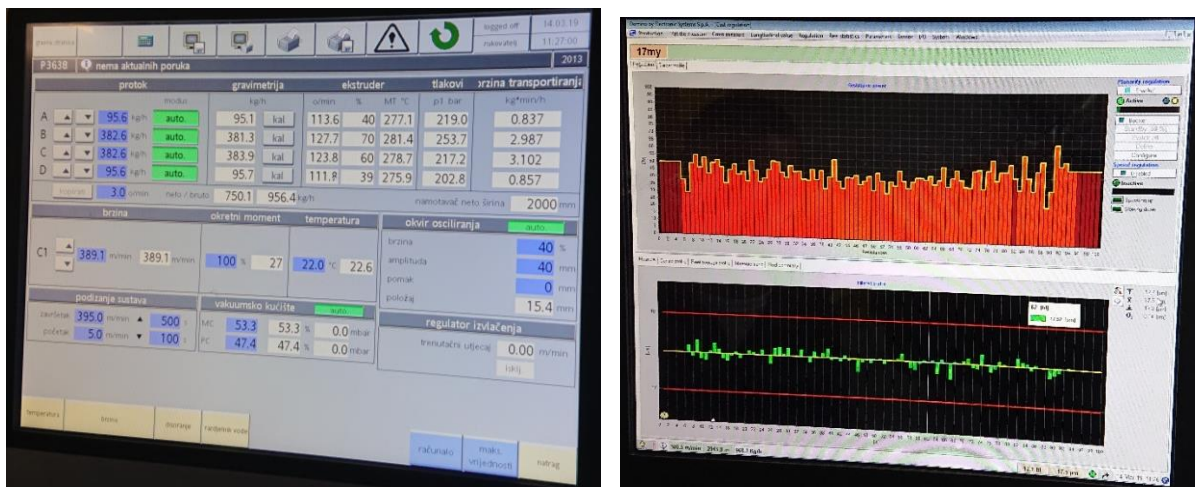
puno stanje

logged off 14.03.19
nakovateš 11:27:00

P3638 nema aktualnih poruka 2013

| protok | | | | gravimetrija | | ekstruder | | | tlakovi | brzina transportiranja |
|---|---|---|---|---|---|---|---|---|---|---|
| | | | modus | kg/h | | o/min | % | MT °C | p1 bar | kg*min/h |
| A | | 95.6 kg/h | auto. | 95.1 | kal | 113.6 | 40 | 277.1 | 219.0 | 0.837 |
| B | | 382.6 kg/h | auto. | 381.3 | kal | 127.7 | 70 | 281.4 | 253.7 | 2.987 |
| C | | 382.6 kg/h | auto. | 383.9 | kal | 123.8 | 60 | 278.7 | 217.2 | 3.102 |
| D | | 95.6 kg/h | auto. | 95.7 | kal | 111.9 | 39 | 275.9 | 202.8 | 0.857 |

3.0 o/min neto / bruto 750.1 956.4 kg/h namotavač neto širina 2000 mm

brzina okretni moment temperatura
C1 389.1 m/min 389.1 m/min 100 % 27 22.0 °C 22.6

okvir osciliranja auto.
brzina 40 %
amplituda 40 mm
pomak 0 mm
položaj 15.4 mm

podizanje sustava
završetak 395.0 m/min 500 s
početak 5.0 m/min 100 s

vakuumsko kućište auto.
MC 53.3 53.3 % 0.0 mbar
FC 47.4 47.4 % 0.0 mbar

regulator izvlačenja
trenutačni utjecaj 0.00 m/min
isklj.

temperatura brzina doziranje hlađenje vode računalo maks. vrijednosti natrag

17my

Planarity regulation
Active
Special regulation
Inactive